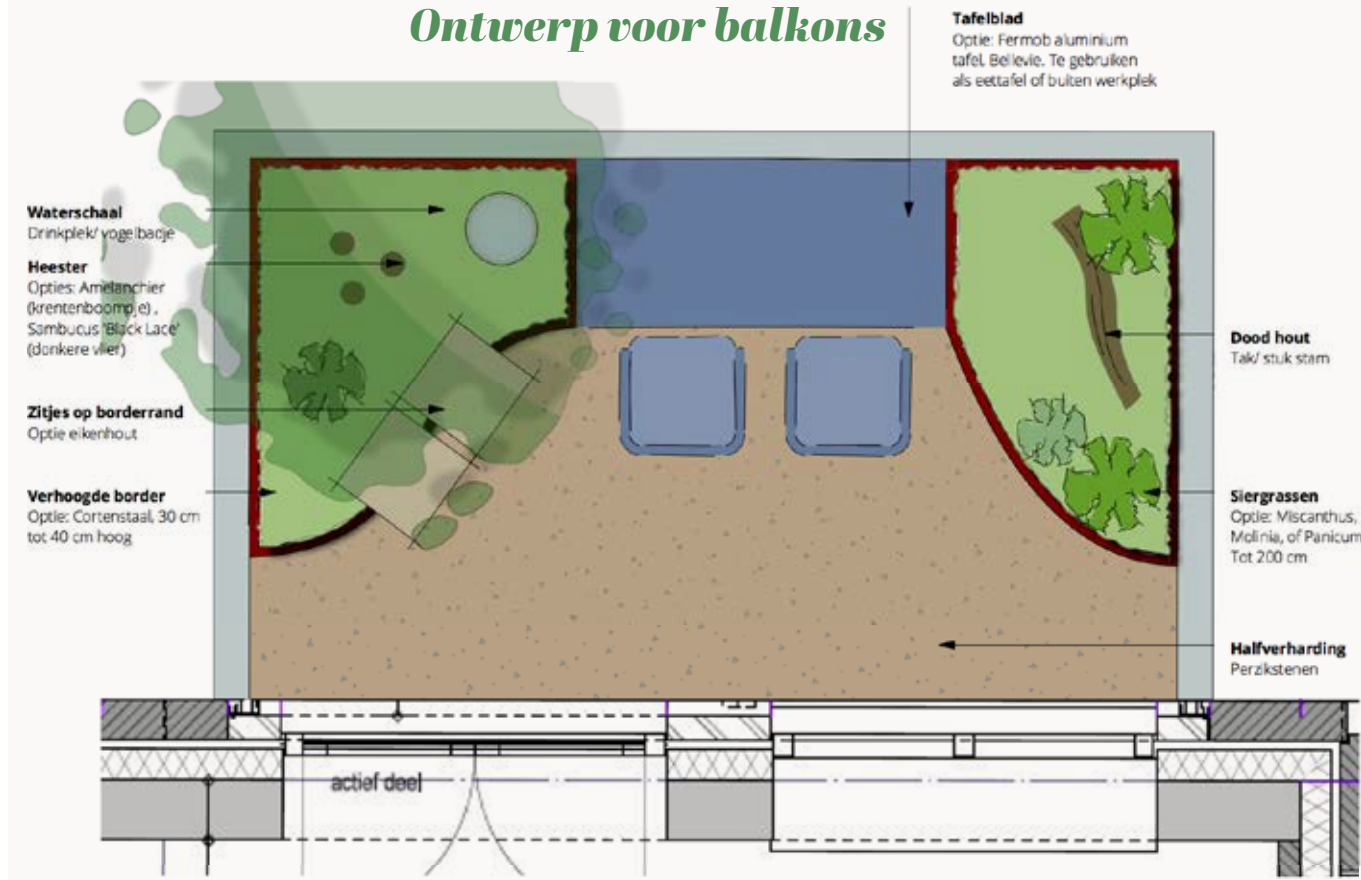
Ontwerp voor balkons

Tafelblad
Optie: Fermob aluminium tafel, Bellevie. Te gebruiken als eettafel of buiten werkplek

Waterschaal
Drinkplek/ vogelbadje

Heester
Opties: Amelanchier (krentenboompje) , Sambucus 'Black Lace' (donkere vlier)

Zitjes op borderrand
Optie eikenhout

Verhoogde border
Optie: Cortenstaal, 30 cm tot 40 cm hoog

Dood hout
Tak/ stuk stam

Siergrassen
Optie: Miscanthus, Molinia, of Panicum
Tot 200 cm

Halfverharding
Perzikstenen

actief deel